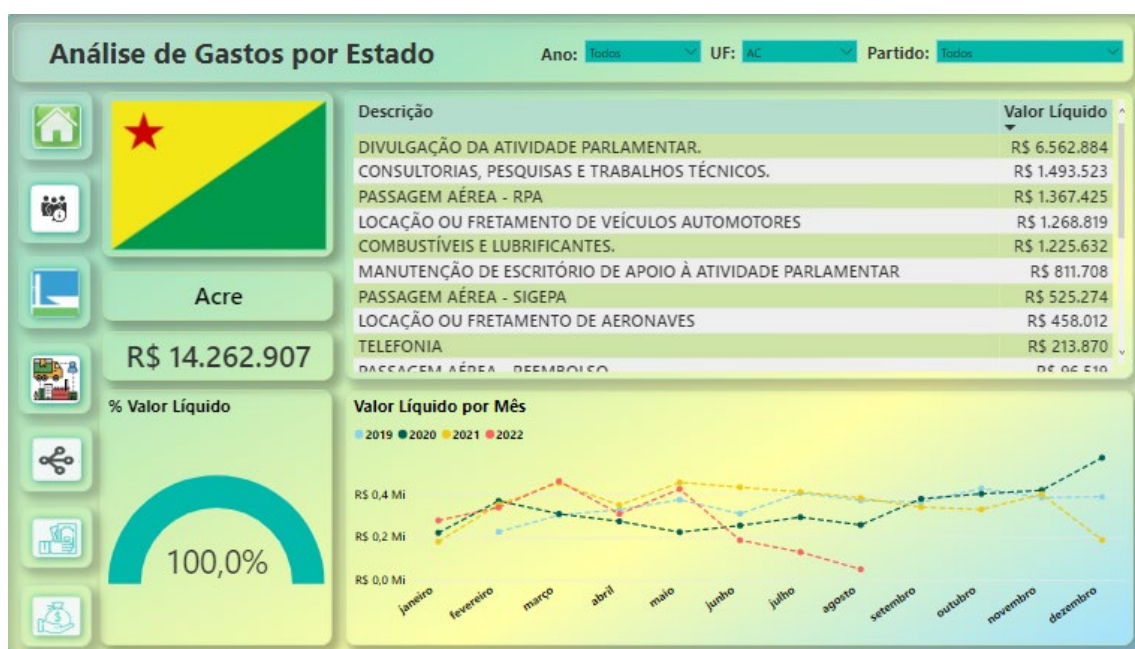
Análise de Gastos por Estado

Ano: Todos

UF: AC

Partido: Todos

| Descrição | Valor Líquido |
|---|---|
| DIVULGAÇÃO DA ATIVIDADE PARLAMENTAR. | R$ 6.562.884 |
| CONSULTORIAS, PESQUISAS E TRABALHOS TÉCNICOS. | R$ 1.493.523 |
| PASSAGEM AÉREA - RPA | R$ 1.367.425 |
| LOCAÇÃO OU FRETAMENTO DE VEÍCULOS AUTOMOTORES | R$ 1.268.819 |
| COMBUSTÍVEIS E LUBRIFICANTES. | R$ 1.225.632 |
| MANUTENÇÃO DE ESCRITÓRIO DE APOIO À ATIVIDADE PARLAMENTAR | R$ 811.708 |
| PASSAGEM AÉREA - SIGEPA | R$ 525.274 |
| LOCAÇÃO OU FRETAMENTO DE AERONAVES | R$ 458.012 |
| TELEFONIA | R$ 213.870 |
| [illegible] | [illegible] |

Acre

R$ 14.262.907

% Valor Líquido

100,0%

Valor Líquido por Mês

2019 2020 2021 2022

R$ 0,4 Mi
R$ 0,2 Mi
R$ 0,0 Mi

janeiro fevereiro março abril maio junho julho agosto setembro outubro novembro dezembro